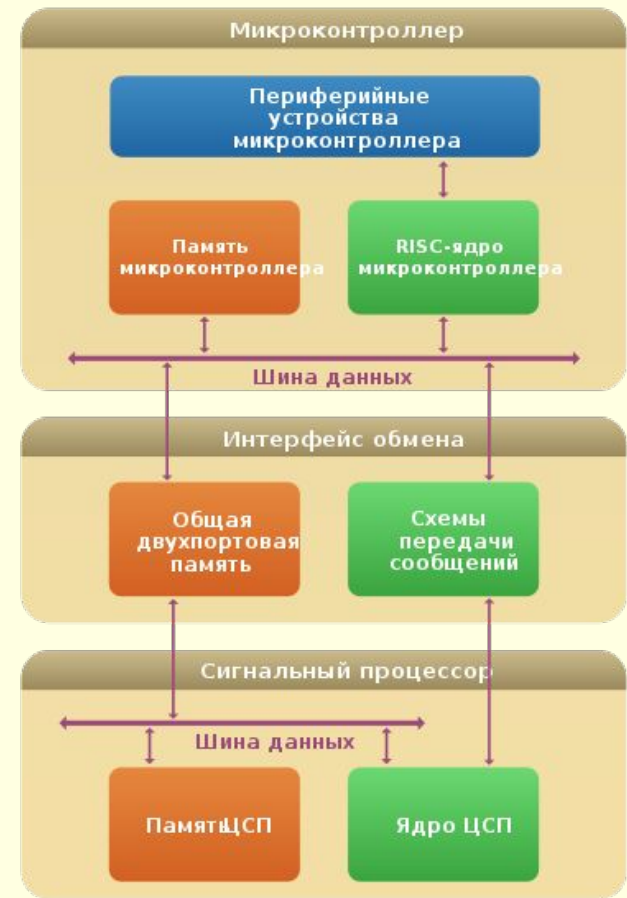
Микроконтроллер

Периферийные устройства микроконтроллера

Память микроконтроллера

RISC-ядро микроконтроллера

Шина данных

Интерфейс обмена

Общая двухпортовая память

Схемы передачи сообщений

Сигнальный процессор

Шина данных

ПамятьЦСП

Ядро ЦСП